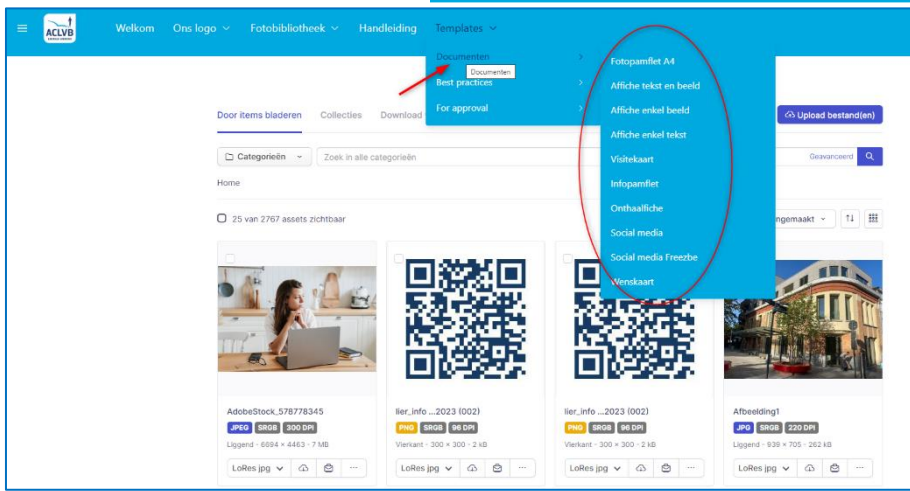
ACLVB

Welkom
Ons logo
Fotobibliotheek
Handleiding
Templates

Documenten
Documenten
Best practices
For approval

Fotopamflet A4
Affiche tekst en beeld
Affiche enkel beeld
Affiche enkel tekst
Visitekaart
Infopamflet
Onthaalfiche
Social media
Social media Freezbe
Wenskaart

Door items bladeren
Collecties
Download

Upload bestand(en)

Categorieën
Zoek in alle categorieën
Geavanceerd

Home

25 van 2767 assets zichtbaar

ngemaakt

AdobeStock_578778345
JPEG SRGB 300 DPI
Liggend · 6694 × 4463 · 7 MB
LoRes jpg

lier_info ...2023 (002)
PNG SRGB 96 DPI
Vierkant · 300 × 300 · 2 kB
LoRes jpg

lier_info ...2023 (002)
PNG SRGB 96 DPI
Vierkant · 300 × 300 · 2 kB
LoRes jpg

Afbeelding1
JPG SRGB 220 DPI
Liggend · 939 × 705 · 262 kB
LoRes jpg